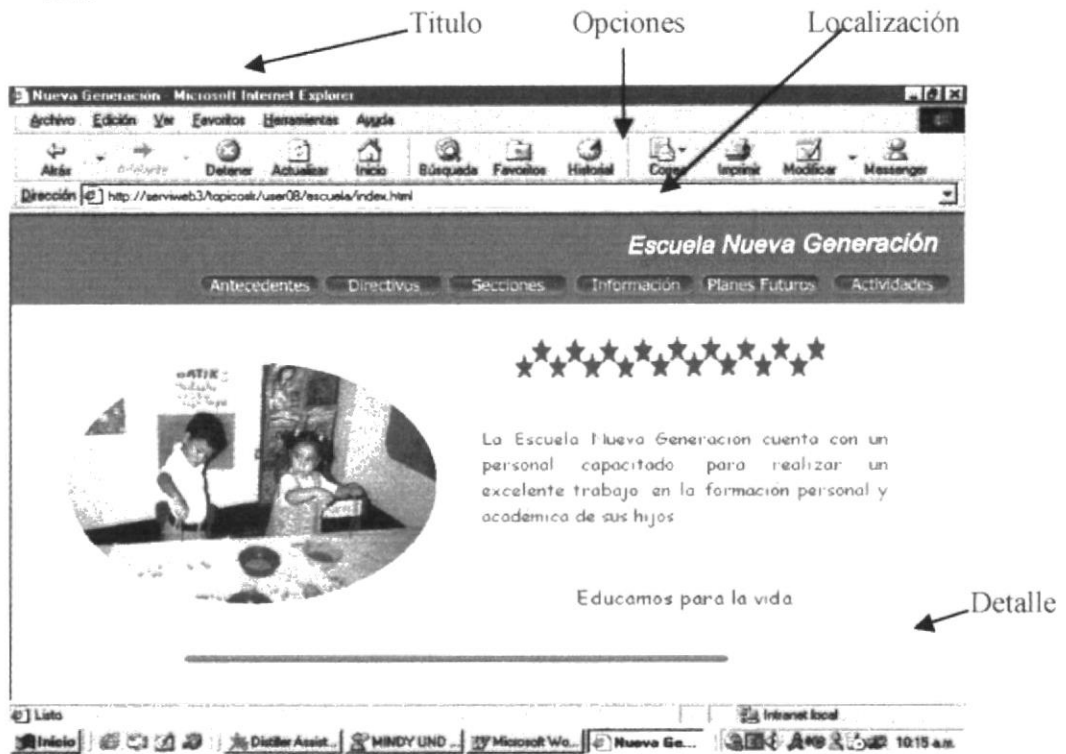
Titulo Opciones Localización

Nueva Generación - Microsoft Internet Explorer

Archivo Edición Ver Favoritos Herramientas Ayuda

Atrás Adelante Detener Actualizar Inicio Búsqueda Favoritos Historial Correo Imprimir Modificar Messenger

Dirección http://serviweb3/topicosk/user08/escuela/index.html

Escuela Nueva Generación

Antecedentes Directivos Secciones Información Planes Futuros Actividades

La Escuela Nueva Generacion cuenta con un personal capacitado para realizar un excelente trabajo en la formacion personal y academica de sus hijos

Educamos para la vida

Detalle

Listo

Intranet local

Inicio Distiller Assist... MINDY UND... Microsoft Wo... Nueva Ge... 10:15 a.m.